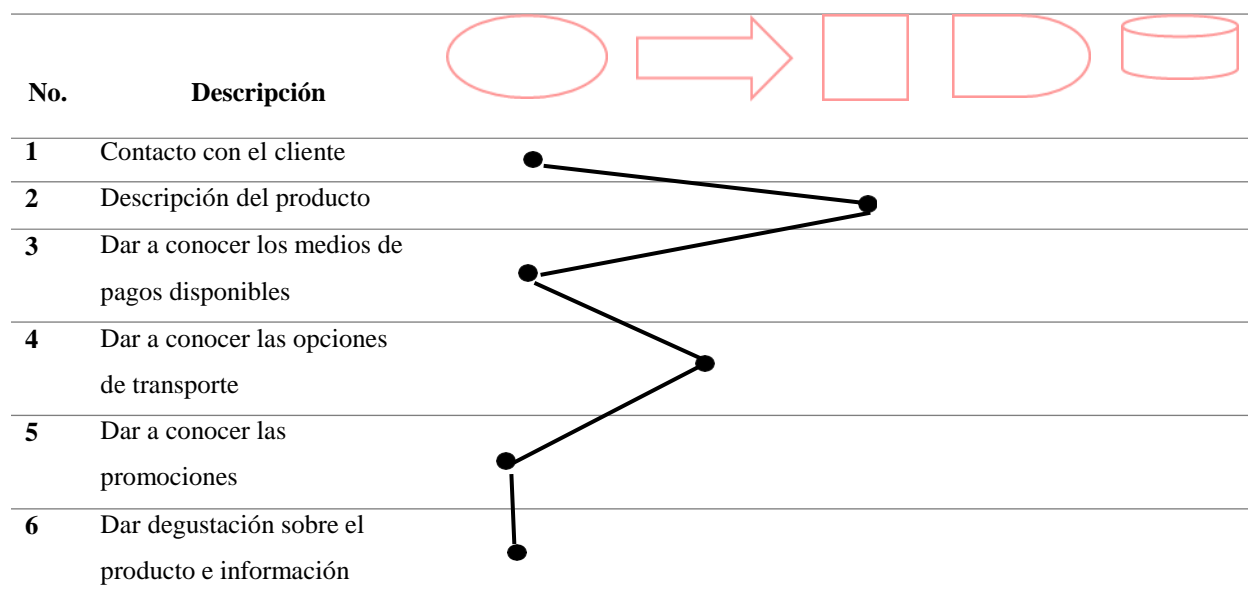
| No. | Descripción |
|---|---|
| 1 | Contacto con el cliente |
| 2 | Descripción del producto |
| 3 | Dar a conocer los medios de pagos disponibles |
| 4 | Dar a conocer las opciones de transporte |
| 5 | Dar a conocer las promociones |
| 6 | Dar degustación sobre el producto e información |